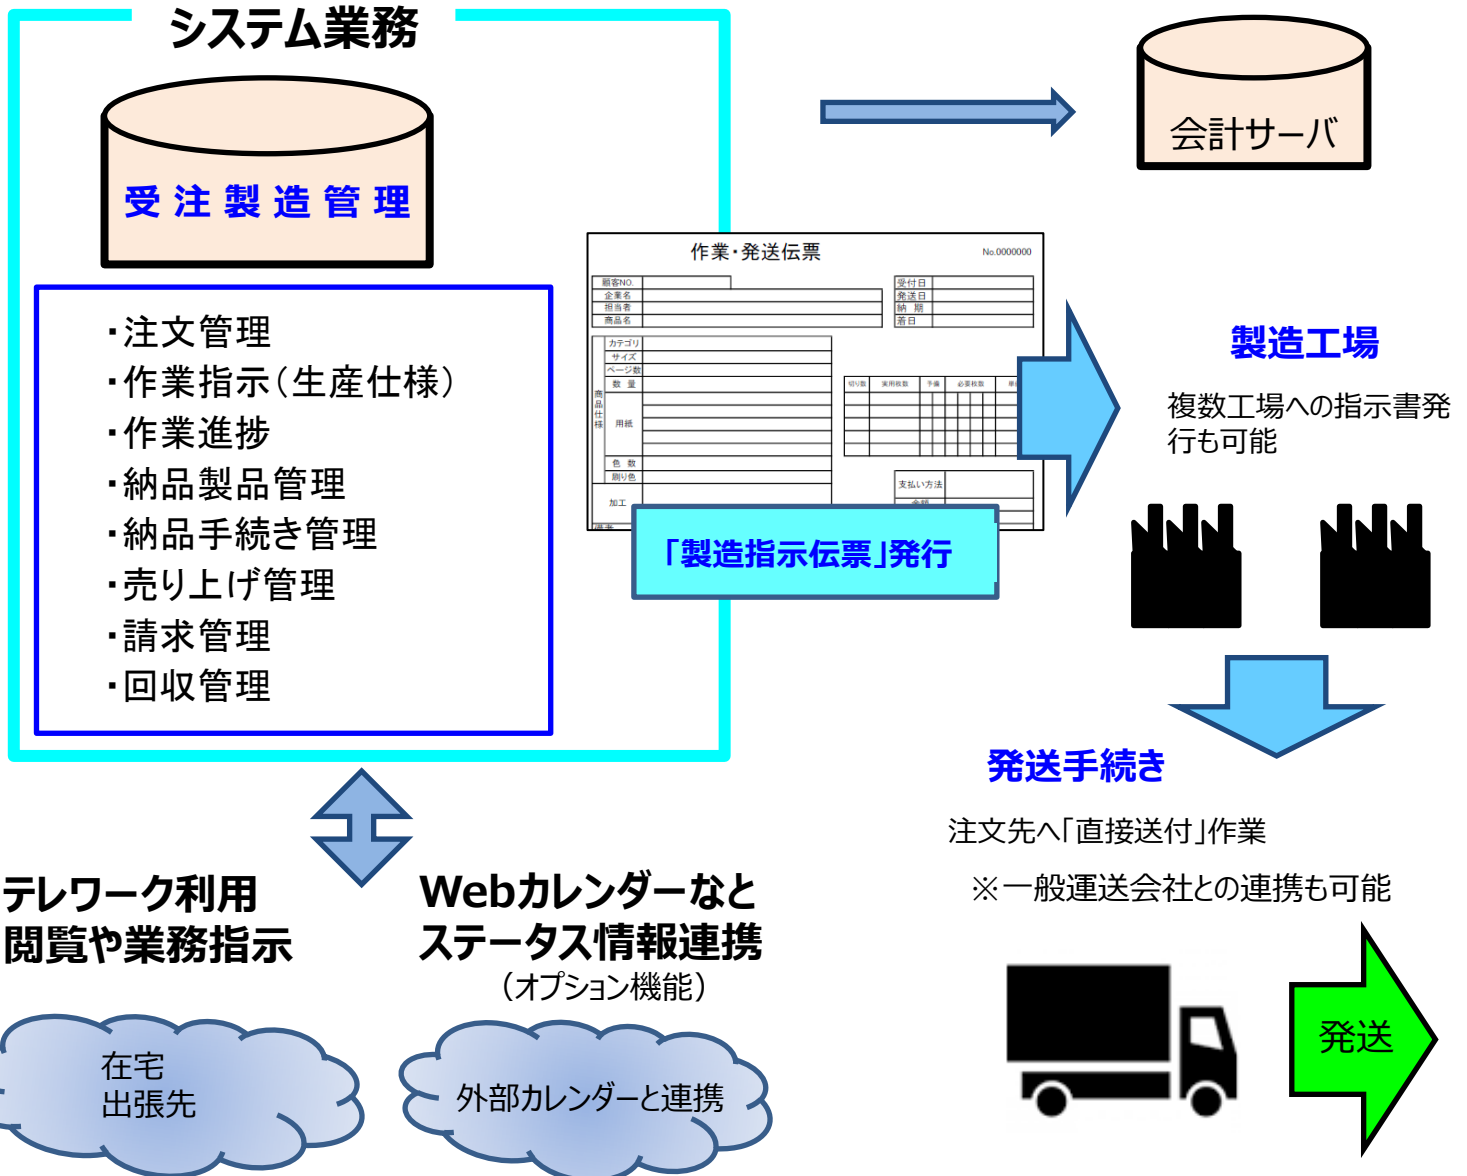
システム業務

受注製造管理

・注文管理
・作業指示(生産仕様)
・作業進捗
・納品製品管理
・納品手続き管理
・売り上げ管理
・請求管理
・回収管理

会計サーバ

作業・発送伝票 No.0000000

顧客NO.
企業名
担当者
商品名

受付日
発送日
納期
着日

カテゴリ
サイズ
ページ数
数量
商品仕様
用紙
色数
刷り色
加工

切り数 | 実用枚数 | 予備 | 必要枚数 | 単

支払い方法
金額

「製造指示伝票」発行

製造工場

複数工場への指示書発行も可能

発送手続き

注文先へ「直接送付」作業

※一般運送会社との連携も可能

発送

テレワーク利用
閲覧や業務指示

Webカレンダーなと
ステータス情報連携
(オプション機能)

在宅
出張先

外部カレンダーと連携